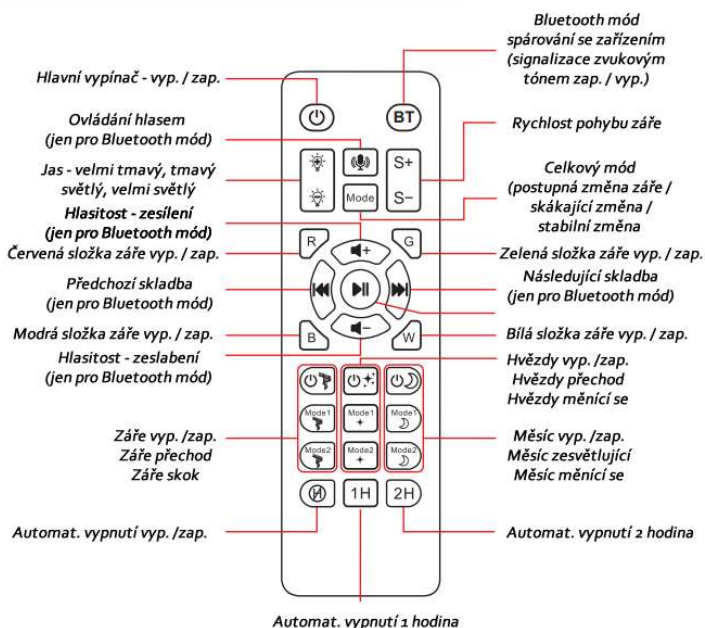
Bluetooth mód spárování se zařízením (signalizace zvukovým tónem zap. / vyp.)

Hlavní vypínač - vyp. / zap.

Ovládání hlasem (jen pro Bluetooth mód)

Rychlost pohybu záře

Jas - velmi tmavý, tmavý světlý, velmi světlý

Celkový mód (postupná změna záře / skákající změna / stabilní změna

Hlasitost - zesílení (jen pro Bluetooth mód)

Červená složka záře vyp. / zap.

Zelená složka záře vyp. / zap.

Předchozí skladba (jen pro Bluetooth mód)

Následující skladba (jen pro Bluetooth mód)

Modrá složka záře vyp. / zap.

Bílá složka záře vyp. / zap.

Hlasitost - zeslabení (jen pro Bluetooth mód)

Hvězdy vyp. /zap. Hvězdy přechod Hvězdy měnící se

Záře vyp. /zap. Záře přechod Záře skok

Měsíc vyp. /zap. Měsíc zesvětlující Měsíc měnící se

Automat. vypnutí vyp. /zap.

Automat. vypnutí 2 hodina

Automat. vypnutí 1 hodina

BT
S+
S−
Mode
R
G
B
W
Mode1
Mode2
Mode1
Mode2
Mode1
Mode2
1H
2H